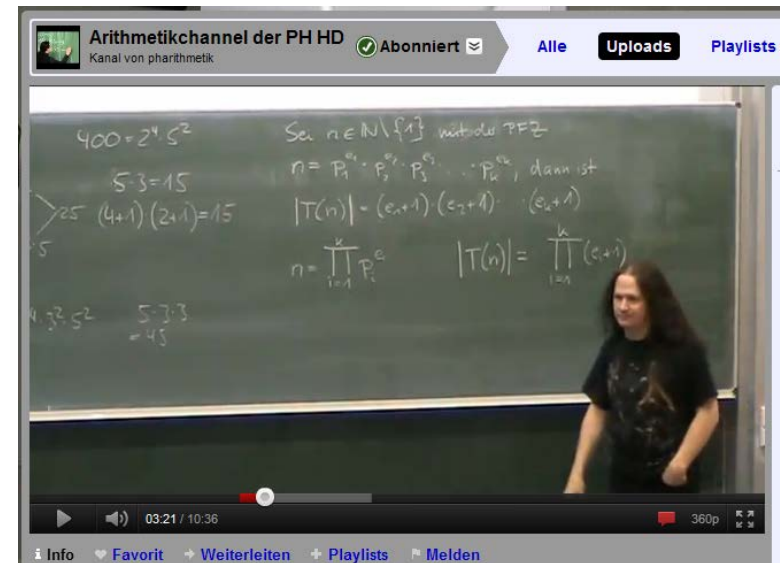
Arithmetikchannel der PH HD
Kanal von pharithmetik
Abonniert
Alle
Uploads
Playlists

$400 = 2^4 \cdot 5^2$

$5 \cdot 3 = 15$

$25$ $(4+1)(2+1) = 15$

$5$

$\cdot 3^2 \cdot 5^2$ $5 \cdot 3 \cdot 3$
$= 45$

Sei $n \in \mathbb{N} \setminus \{1\}$ mit der PFZ
$n = p_1^{e_1} \cdot p_2^{e_2} \cdot p_3^{e_3} \cdot \ldots \cdot p_k^{e_k}$, dann ist
$|T(n)| = (e_1+1) \cdot (e_2+1) \cdot \ldots \cdot (e_k+1)$

$n = \prod_{i=1}^{k} p_i^{e}$ $|T(n)| = \prod_{i=1}^{k} (e_i+1)$

03:21 / 10:36
360p
Info
Favorit
Weiterleiten
Playlists
Melden